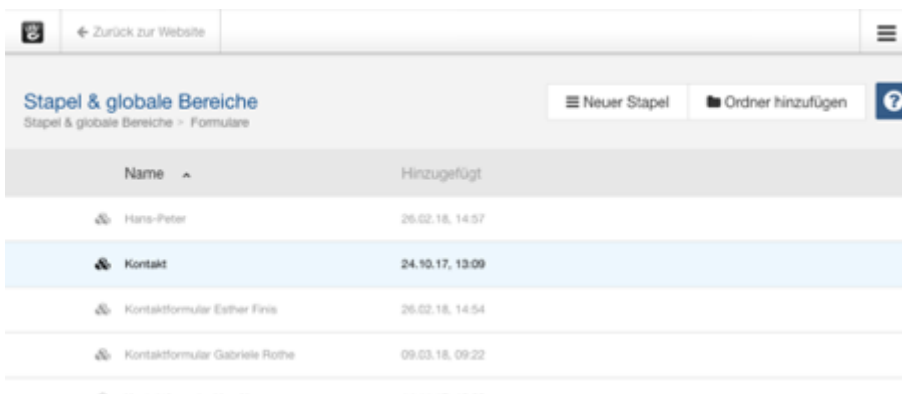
← Zurück zur Website

Stapel & globale Bereiche
Stapel & globale Bereiche > Formulare

≡ Neuer Stapel
Ordner hinzufügen
?

| Name ^ | Hinzugefügt |
|---|---|
| Hans-Peter | 26.02.18, 14:57 |
| Kontakt | 24.10.17, 13:09 |
| Kontaktformular Esther Finis | 26.02.18, 14:54 |
| Kontaktformular Gabriele Rothe | 09.03.18, 09:22 |